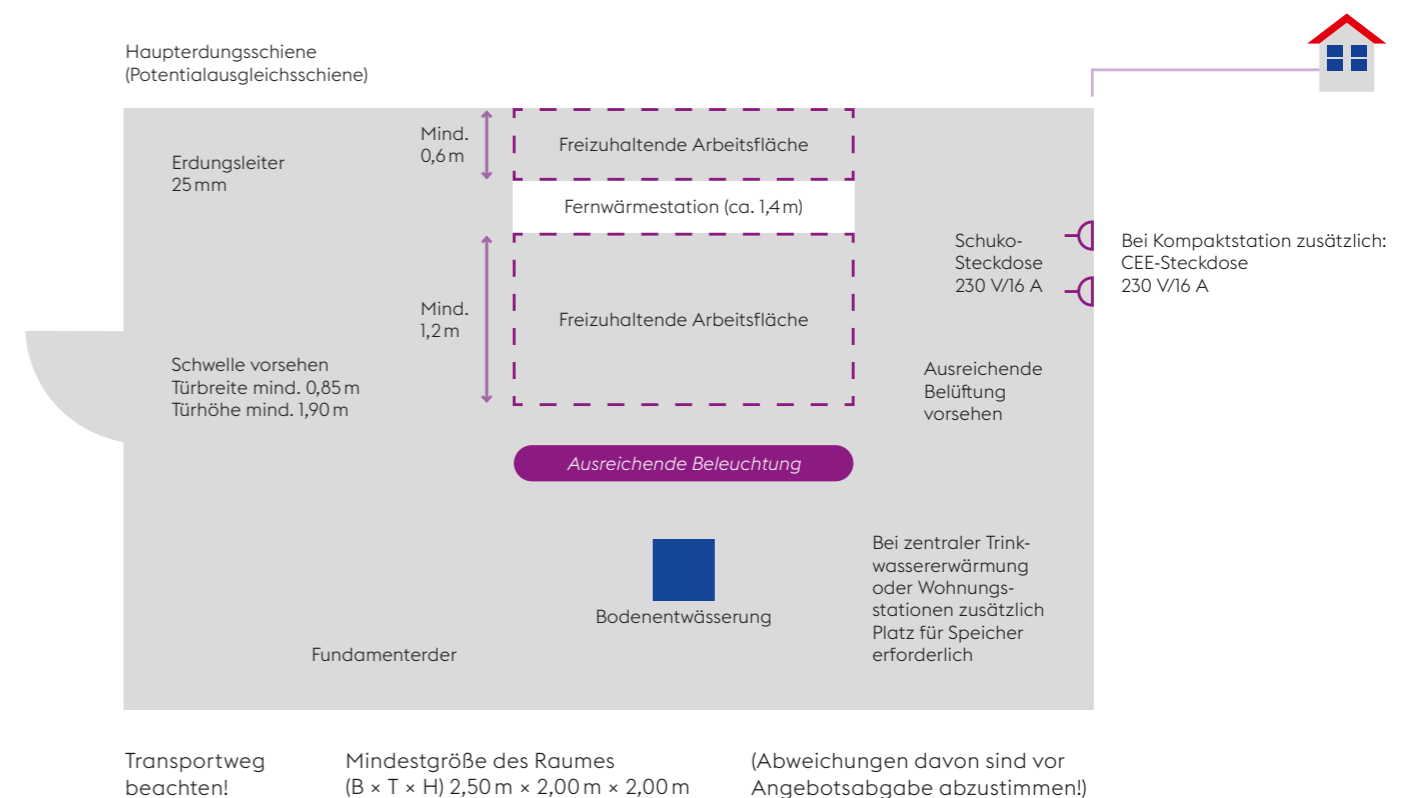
Haupterdungsschiene
(Potentialausgleichsschiene)

Erdungsleiter
25 mm

Mind.
0,6 m

Freizuhaltende Arbeitsfläche

Fernwärmestation (ca. 1,4 m)

Schuko-
Steckdose
230 V/16 A

Bei Kompaktstation zusätzlich:
CEE-Steckdose
230 V/16 A

Mind.
1,2 m

Freizuhaltende Arbeitsfläche

Schwelle vorsehen
Türbreite mind. 0,85 m
Türhöhe mind. 1,90 m

Ausreichende
Belüftung
vorsehen

Ausreichende Beleuchtung

Bei zentraler Trinkwassererwärmung oder Wohnungsstationen zusätzlich Platz für Speicher erforderlich

Bodenentwässerung

Fundamenterder

Transportweg
beachten!

Mindestgröße des Raumes
(B × T × H) 2,50 m × 2,00 m × 2,00 m

(Abweichungen davon sind vor
Angebotsabgabe abzustimmen!)